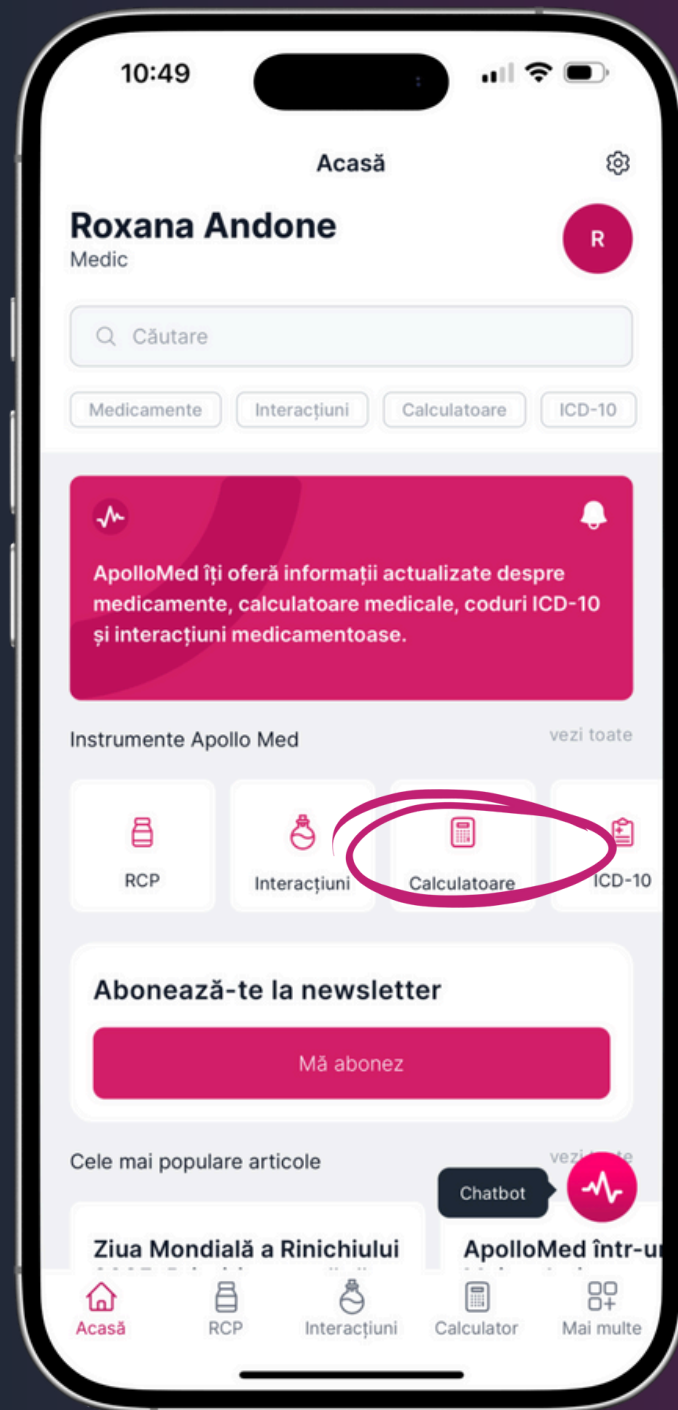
10:49

Acasă

Roxana Andone
Medic

R

Căutare

Medicamente Interacțiuni Calculatoare ICD-10

ApolloMed îți oferă informații actualizate despre medicamente, calculatoare medicale, coduri ICD-10 și interacțiuni medicamentoase.

Instrumente Apollo Med

vezi toate

RCP
Interacțiuni
Calculatoare
ICD-10

Abonează-te la newsletter

Mă abonez

Cele mai populare articole

vezi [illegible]

Chatbot

Ziua Mondială a Rinichiului

ApolloMed într-u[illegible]

Acasă RCP Interacțiuni Calculator Mai multe